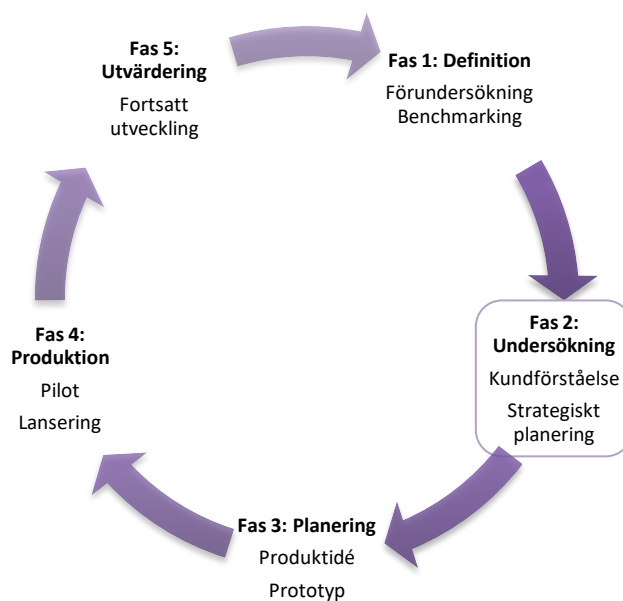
Fas 5: Utvärdering
Fortsatt utveckling

Fas 1: Definition
Förundersökning
Benchmarking

Fas 2: Undersökning
Kundförståelse
Strategiskt planering

Fas 3: Planering
Produktidé
Prototyp

Fas 4: Produktion
Pilot
Lansering